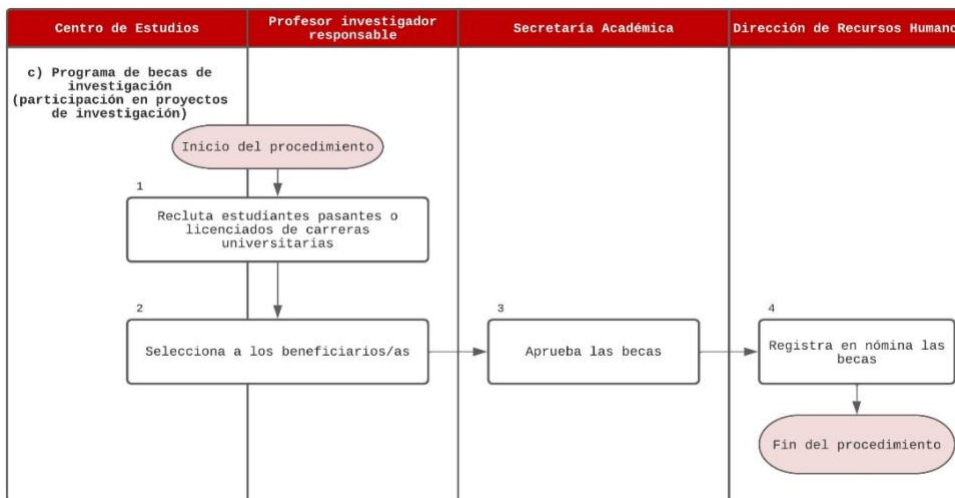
| Centro de Estudios | Profesor investigador responsable | Secretaría Académica | Dirección de Recursos Humano |
|---|---|---|---|

c) Programa de becas de investigación (participación en proyectos de investigación)

Inicio del procedimiento

1

Recluta estudiantes pasantes o licenciados de carreras universitarias

2

Selecciona a los beneficiarios/as

3

Aprueba las becas

4

Registra en nómina las becas

Fin del procedimiento